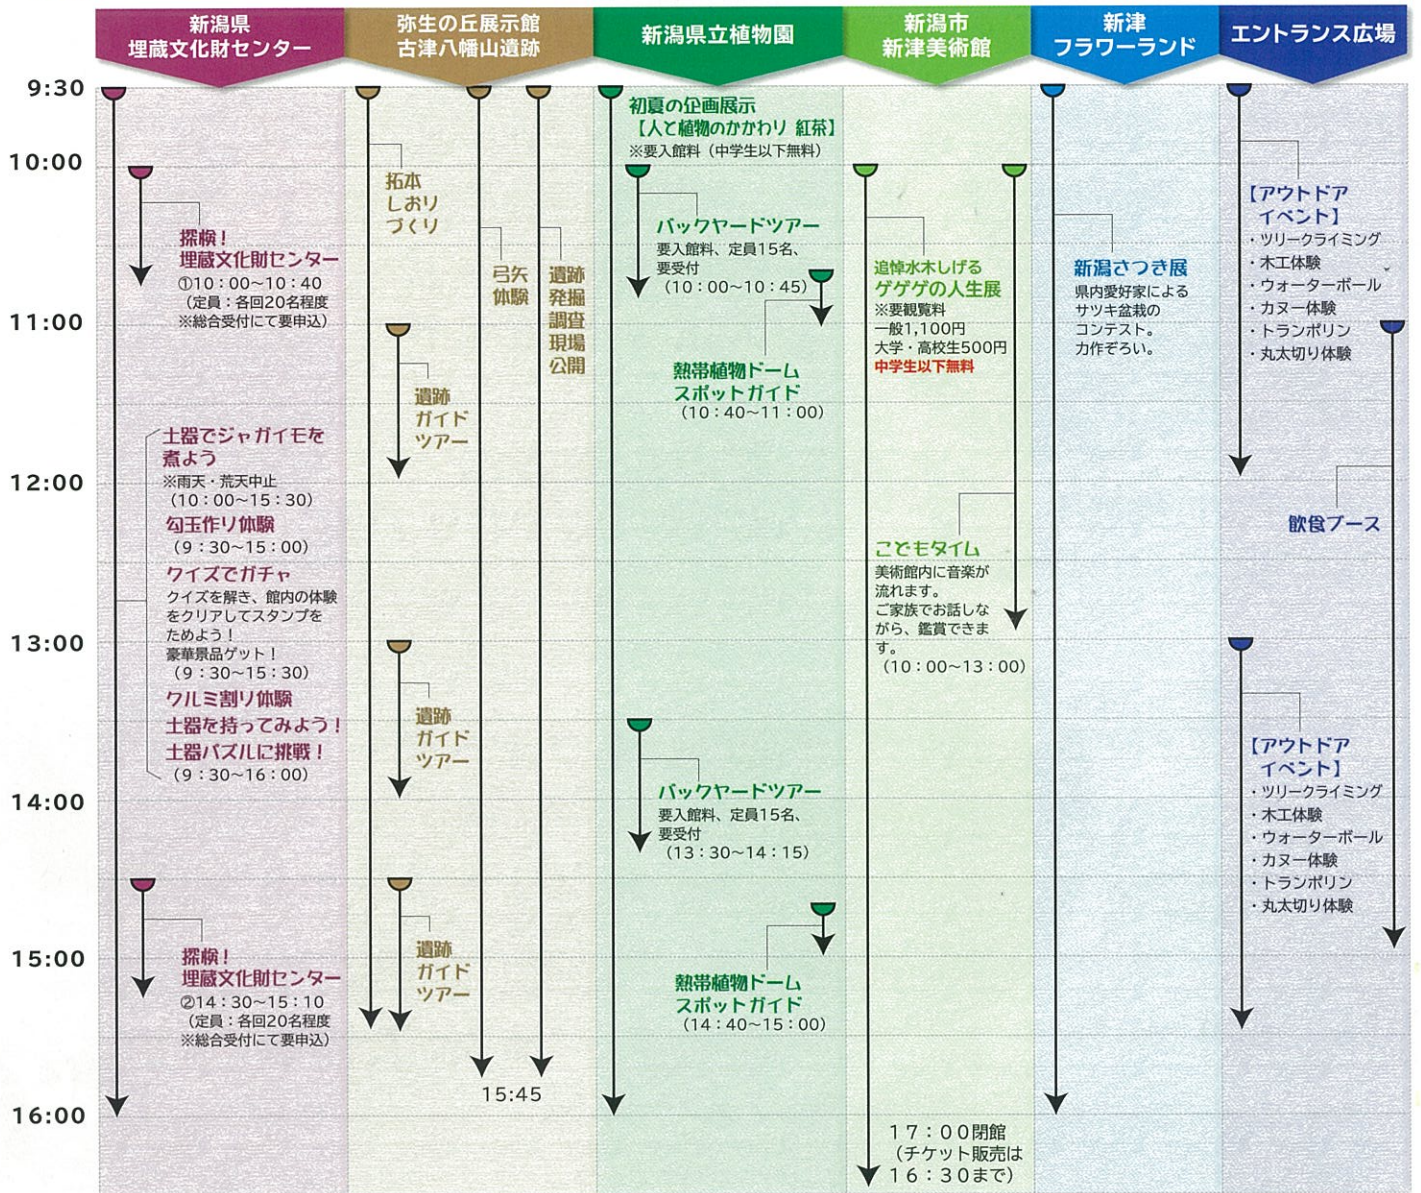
| | 新潟県 埋蔵文化財センター | 弥生の丘展示館 古津八幡山遺跡 | 新潟県立植物園 | 新潟市 新津美術館 | 新津 フラワーランド | エントランス広場 |
|---|---|---|---|---|---|---|

9:30
10:00
11:00
12:00
13:00
14:00
15:00
16:00

探検！ 埋蔵文化財センター
①10：00～10：40
（定員：各回20名程度
※総合受付にて要申込）

土器でジャガイモを煮よう
※雨天・荒天中止
（10：00～15：30）
勾玉作り体験
（9：30～15：00）
クイズでガチャ
クイズを解き、館内の体験をクリアしてスタンプをためよう！
豪華景品ゲット！
（9：30～15：30）
クルミ割り体験
土器を持ってみよう！
土器パズルに挑戦！
（9：30～16：00）

探検！ 埋蔵文化財センター
②14：30～15：10
（定員：各回20名程度
※総合受付にて要申込）

拓本しおりづくり

弓矢体験

遺跡発掘調査現場公開

遺跡ガイドツアー

遺跡ガイドツアー

遺跡ガイドツアー

15:45

初夏の企画展示
【人と植物のかかわり 紅茶】
※要入館料（中学生以下無料）

バックヤードツアー
要入館料、定員15名、要受付
（10：00～10：45）

熱帯植物ドーム スポットガイド
（10：40～11：00）

バックヤードツアー
要入館料、定員15名、要受付
（13：30～14：15）

熱帯植物ドーム スポットガイド
（14：40～15：00）

追悼水木しげる ゲゲゲの人生展
※要観覧料
一般1,100円
大学・高校生500円
中学生以下無料

こどもタイム
美術館内に音楽が流れます。
ご家族でお話しながら、鑑賞できます。
（10：00～13：00）

17：00閉館
（チケット販売は16：30まで）

新潟さつき展
県内愛好家によるサツキ盆栽のコンテスト。
力作ぞろい。

【アウトドアイベント】
・ツリークライミング
・木工体験
・ウォーターボール
・カヌー体験
・トランポリン
・丸太切り体験

飲食ブース

【アウトドアイベント】
・ツリークライミング
・木工体験
・ウォーターボール
・カヌー体験
・トランポリン
・丸太切り体験